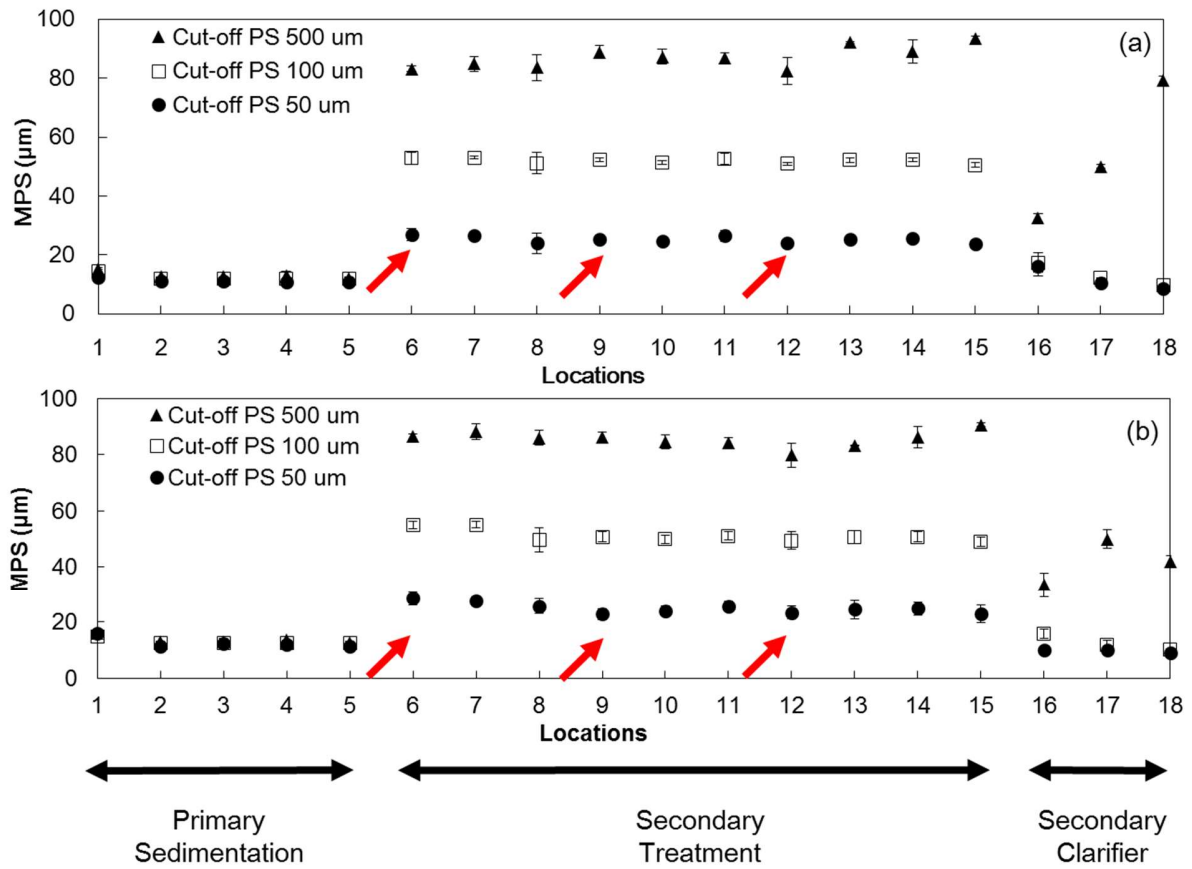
100
80
60
40
20
0
MPS (µm)
▲ Cut-off PS 500 um
□ Cut-off PS 100 um
● Cut-off PS 50 um
(a)
1 2 3 4 5 6 7 8 9 10 11 12 13 14 15 16 17 18
Locations

100
80
60
40
20
0
MPS (µm)
▲ Cut-off PS 500 um
□ Cut-off PS 100 um
● Cut-off PS 50 um
(b)
1 2 3 4 5 6 7 8 9 10 11 12 13 14 15 16 17 18
Locations

Primary Sedimentation

Secondary Treatment

Secondary Clarifier